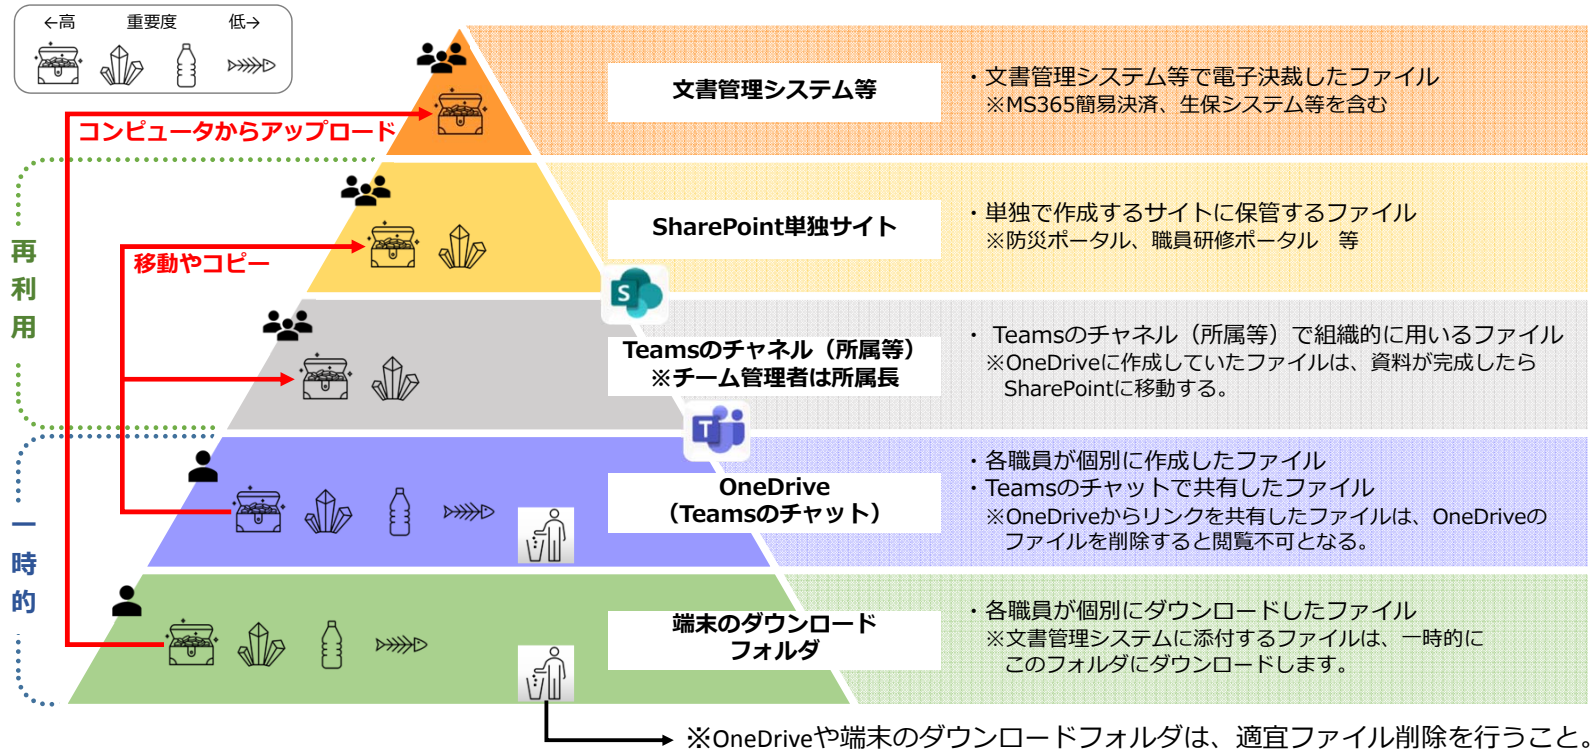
←高　重要度　低→

コンピュータからアップロード

移動やコピー

再利用

一時的

文書管理システム等

・文書管理システム等で電子決裁したファイル
※MS365簡易決済、生保システム等を含む

SharePoint単独サイト

・単独で作成するサイトに保管するファイル
※防災ポータル、職員研修ポータル　等

Teamsのチャネル（所属等）
※チーム管理者は所属長

・ Teamsのチャネル（所属等）で組織的に用いるファイル
※OneDriveに作成していたファイルは、資料が完成したらSharePointに移動する。

OneDrive
（Teamsのチャット）

・各職員が個別に作成したファイル
・Teamsのチャットで共有したファイル
※OneDriveからリンクを共有したファイルは、OneDriveのファイルを削除すると閲覧不可となる。

端末のダウンロードフォルダ

・各職員が個別にダウンロードしたファイル
※文書管理システムに添付するファイルは、一時的にこのフォルダにダウンロードします。

※OneDriveや端末のダウンロードフォルダは、適宜ファイル削除を行うこと。